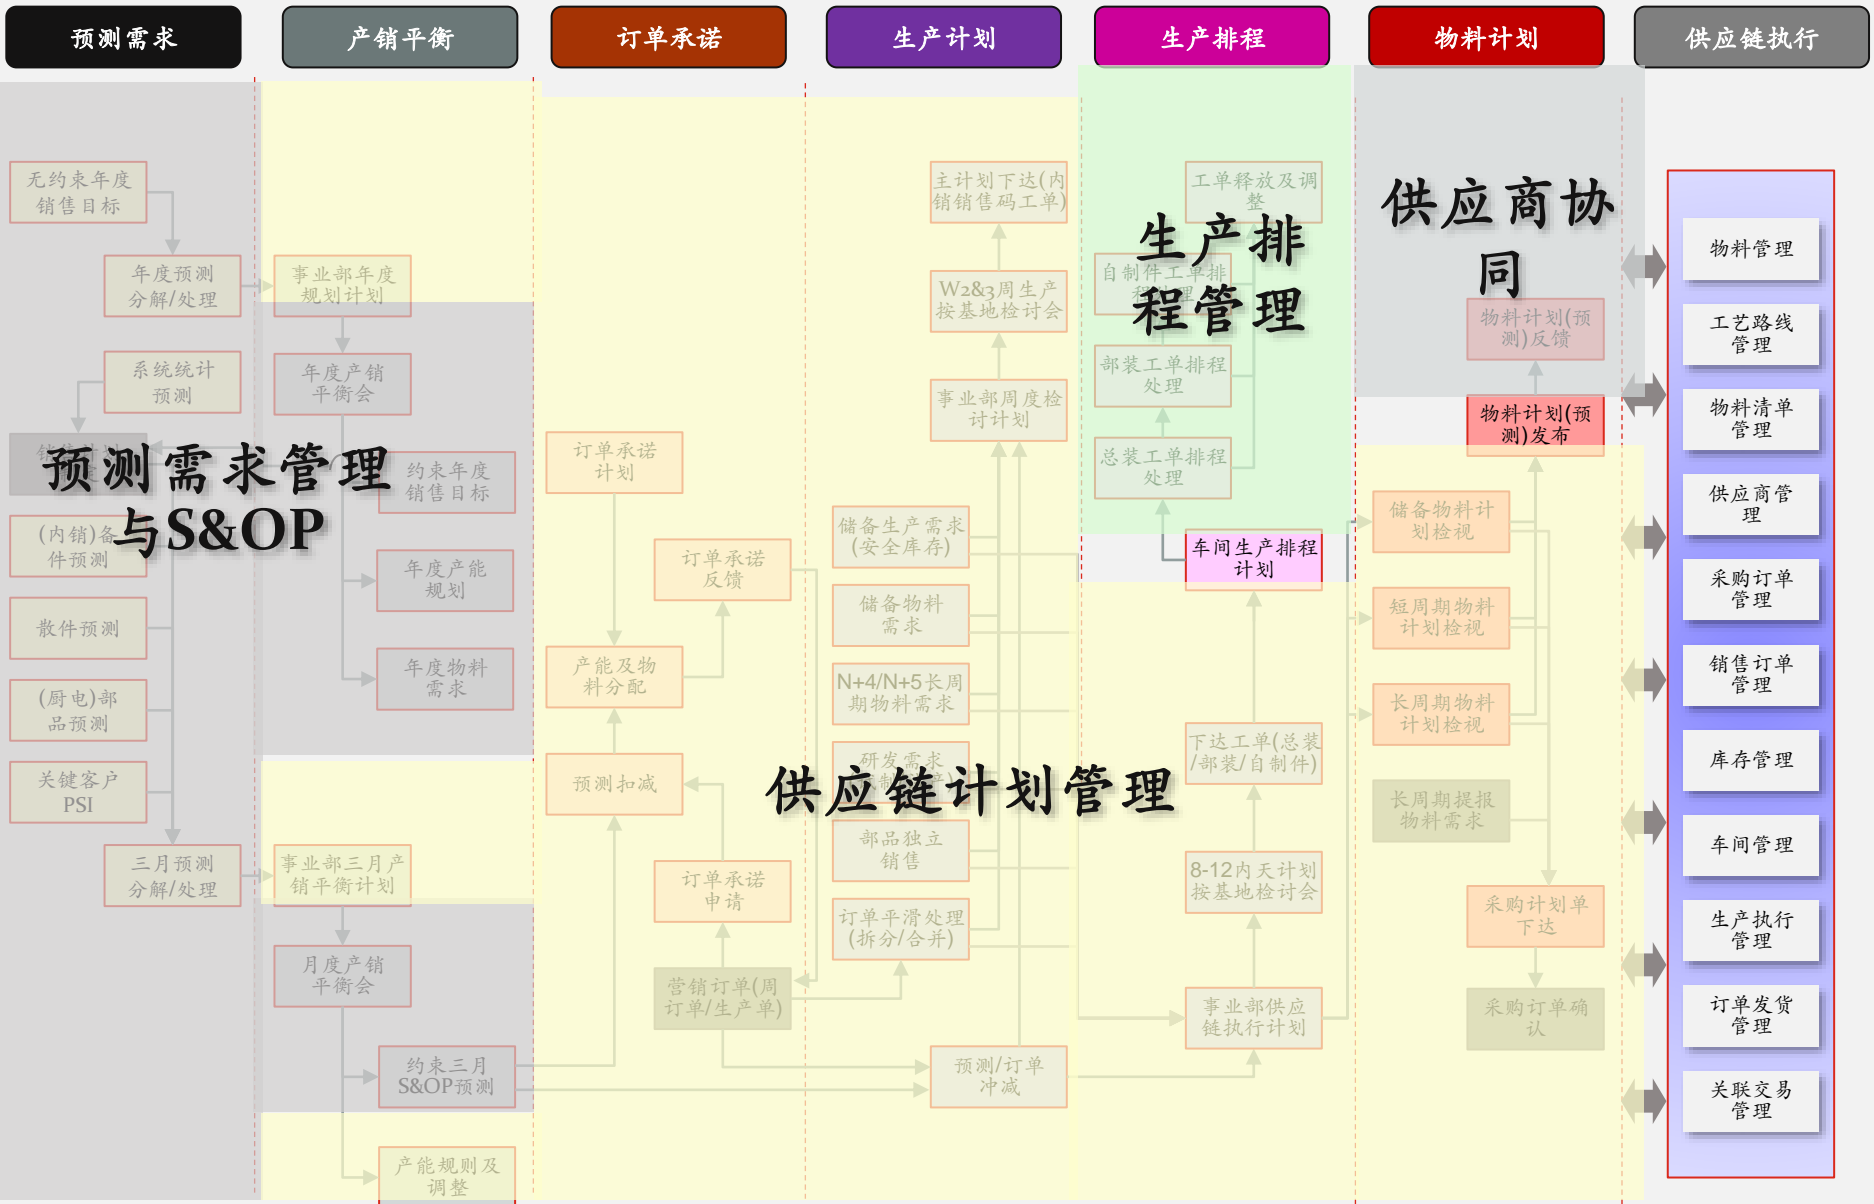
预测需求

产销平衡

订单承诺

生产计划

生产排程

物料计划

供应链执行

无约束年度销售目标

年度预测分解/处理

系统统计预测

销售计划

(内销)备件预测

散件预测

(厨电)部品预测

关键客户PSI

三月预测分解/处理

事业部年度规划计划

年度产销平衡会

约束年度销售目标

年度产能规划

年度物料需求

事业部三月产销平衡计划

月度产销平衡会

约束三月S&OP预测

产能规则及调整

预测需求管理与S&OP

订单承诺计划

订单承诺反馈

产能及物料分配

预测扣减

订单承诺申请

营销订单(周订单/生产单)

主计划下达(内销售码工单)

W2&3周生产按基地检讨会

事业部周度检讨计划

储备生产需求(安全库存)

储备物料需求

N+4/N+5长周期物料需求

研发需求

部品独立销售

订单平滑处理(拆分/合并)

预测/订单冲减

供应链计划管理

工单释放及调整

自制件工单排程处理

部装工单排程处理

总装工单排程处理

车间生产排程计划

生产排程管理

下达工单(总装/部装/自制件)

8-12内天计划按基地检讨会

事业部供应链执行计划

供应商协同

物料计划(预测)反馈

物料计划(预测)发布

储备物料计划检视

短周期物料计划检视

长周期物料计划检视

长周期提报物料需求

采购计划单下达

采购订单确认

物料管理

工艺路线管理

物料清单管理

供应商管理

采购订单管理

销售订单管理

库存管理

车间管理

生产执行管理

订单发货管理

关联交易管理